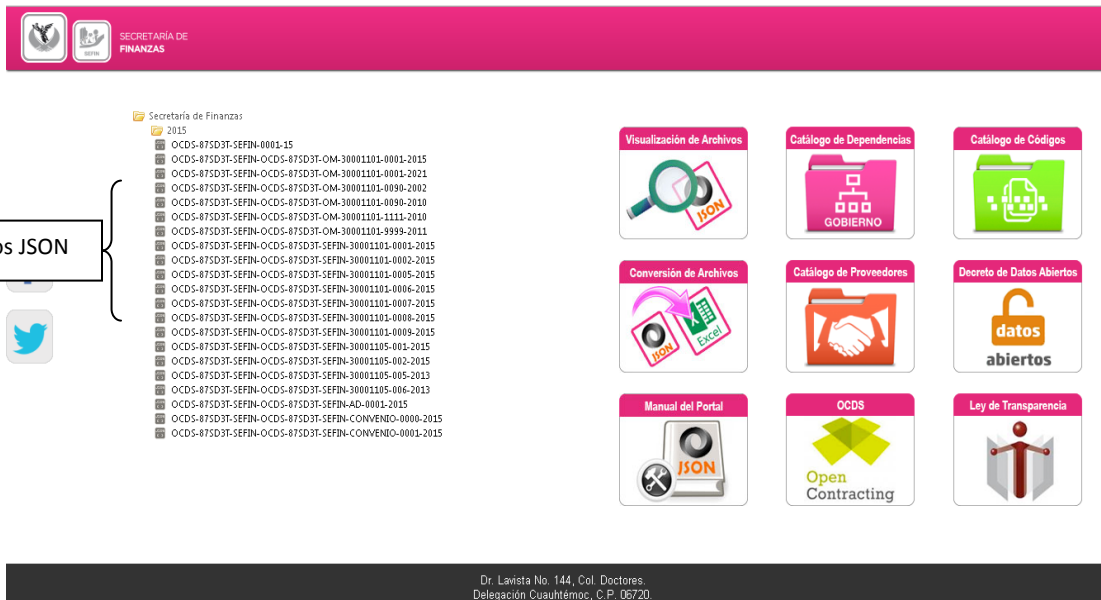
SEFIN SECRETARÍA DE FINANZAS

os JSON

Secretaría de Finanzas
2015
OCDS-87SD3T-SEFIN-0001-15
OCDS-87SD3T-SEFIN-OCDS-87SD3T-OM-30001101-0001-2015
OCDS-87SD3T-SEFIN-OCDS-87SD3T-OM-30001101-0001-2021
OCDS-87SD3T-SEFIN-OCDS-87SD3T-OM-30001101-0090-2002
OCDS-87SD3T-SEFIN-OCDS-87SD3T-OM-30001101-0090-2010
OCDS-87SD3T-SEFIN-OCDS-87SD3T-OM-30001101-1111-2010
OCDS-87SD3T-SEFIN-OCDS-87SD3T-OM-30001101-9999-2011
OCDS-87SD3T-SEFIN-OCDS-87SD3T-SEFIN-30001101-0001-2015
OCDS-87SD3T-SEFIN-OCDS-87SD3T-SEFIN-30001101-0002-2015
OCDS-87SD3T-SEFIN-OCDS-87SD3T-SEFIN-30001101-0005-2015
OCDS-87SD3T-SEFIN-OCDS-87SD3T-SEFIN-30001101-0006-2015
OCDS-87SD3T-SEFIN-OCDS-87SD3T-SEFIN-30001101-0007-2015
OCDS-87SD3T-SEFIN-OCDS-87SD3T-SEFIN-30001101-0008-2015
OCDS-87SD3T-SEFIN-OCDS-87SD3T-SEFIN-30001101-0009-2015
OCDS-87SD3T-SEFIN-OCDS-87SD3T-SEFIN-30001105-001-2015
OCDS-87SD3T-SEFIN-OCDS-87SD3T-SEFIN-30001105-002-2015
OCDS-87SD3T-SEFIN-OCDS-87SD3T-SEFIN-30001105-005-2013
OCDS-87SD3T-SEFIN-OCDS-87SD3T-SEFIN-30001105-006-2013
OCDS-87SD3T-SEFIN-OCDS-87SD3T-SEFIN-AD-0001-2015
OCDS-87SD3T-SEFIN-OCDS-87SD3T-SEFIN-CONVENIO-0000-2015
OCDS-87SD3T-SEFIN-OCDS-87SD3T-SEFIN-CONVENIO-0001-2015

Visualización de Archivos
JSON
Catálogo de Dependencias
GOBIERNO
Catálogo de Códigos
Conversión de Archivos
JSON Excel
Catálogo de Proveedores
Decreto de Datos Abiertos
datos abiertos
Manual del Portal
JSON
OCDS
Open Contracting
Ley de Transparencia

Dr. Lavista No. 144, Col. Doctores.
Delegación Cuauhtémoc, C.P. 06720.